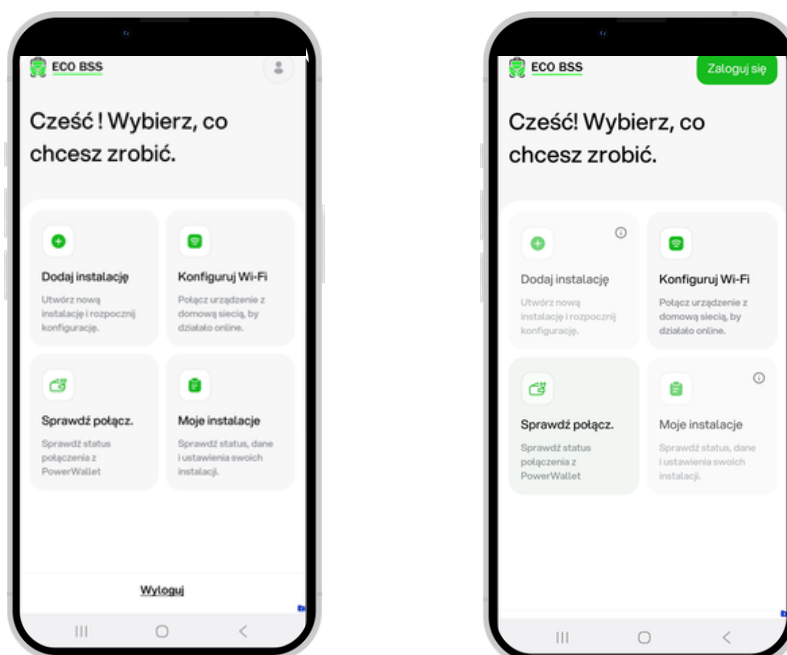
ECO BSS

Cześć ! Wybierz, co chcesz zrobić.

Dodaj instalację
Utwórz nową instalację i rozpocznij konfigurację.

Konfiguruj Wi-Fi
Połącz urządzenie z domową siecią, by działało online.

Sprawdź połącz.
Sprawdź status połączenia z PowerWallet

Moje instalacje
Sprawdź status, dane i ustawienia swoich instalacji.

Wyloguj

ECO BSS
Zaloguj się

Cześć! Wybierz, co chcesz zrobić.

Dodaj instalację
Utwórz nową instalację i rozpocznij konfigurację.

Konfiguruj Wi-Fi
Połącz urządzenie z domową siecią, by działało online.

Sprawdź połącz.
Sprawdź status połączenia z PowerWallet

Moje instalacje
Sprawdź status, dane i ustawienia swoich instalacji.